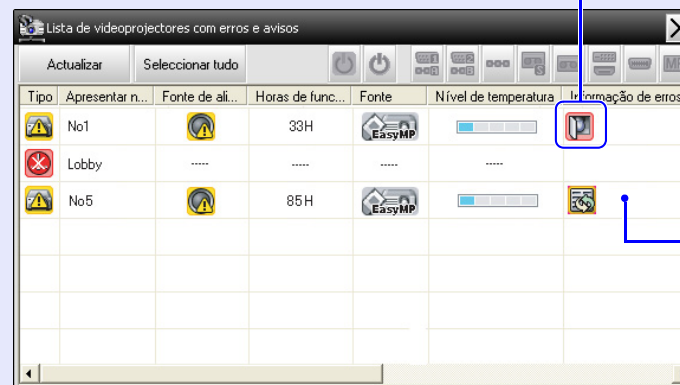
Lista de videoprojectores com erros e avisos

Actualizar | Seleccionar tudo

| Tipo | Apresentar n... | Fonte de ali... | Horas de func... | Fonte | Nível de temperatura | Informação de erros |
|---|---|---|---|---|---|---|
| | No1 | | 33H | EasyMP | | |
| | Lobby | ----- | ----- | ----- | ----- | |
| | No5 | | 85H | EasyMP | | |